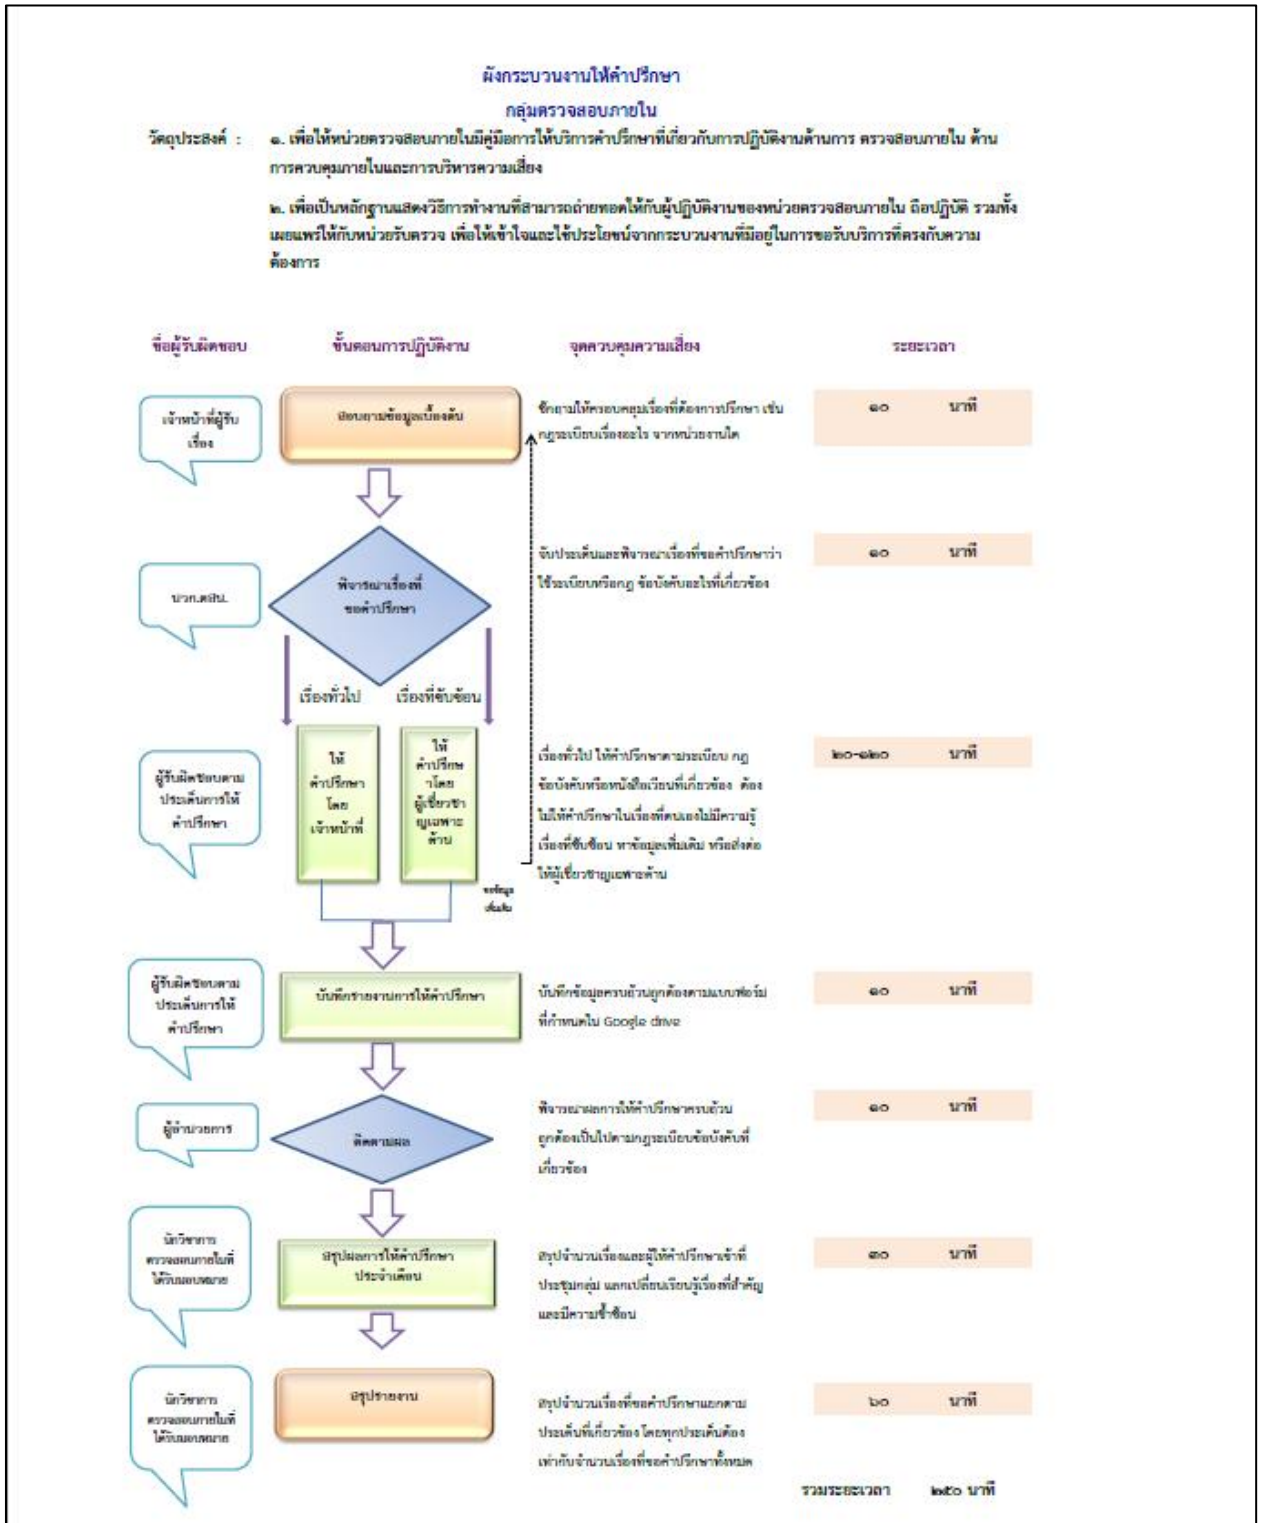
ผังกระบวนงานให้คำปรึกษา

กลุ่มตรวจสอบภายใน

วัตถุประสงค์ : ๑. เพื่อให้หน่วยตรวจสอบภายในมีคู่มือการให้บริการคำปรึกษาที่เกี่ยวกับการปฏิบัติงานด้านการ ตรวจสอบภายใน ด้านการควบคุมภายในและการบริหารความเสี่ยง

๒. เพื่อเป็นหลักฐานแสดงวิธีการทำงานที่สามารถถ่ายทอดให้กับผู้ปฏิบัติงานของหน่วยตรวจสอบภายใน ถือปฏิบัติ รวมทั้งเผยแพร่ให้กับหน่วยรับตรวจ เพื่อให้เข้าใจและใช้ประโยชน์จากกระบวนงานที่มีอยู่ในการขอรับบริการที่ตรงกับความต้องการ

| ชื่อผู้รับผิดชอบ | ขั้นตอนการปฏิบัติงาน | จุดควบคุมความเสี่ยง | ระยะเวลา |
|---|---|---|---|
| เจ้าหน้าที่ผู้รับเรื่อง | สอบถามข้อมูลเบื้องต้น | ซักถามให้ครอบคลุมเรื่องที่ต้องการปรึกษา เช่น กฎระเบียบเรื่องอะไร จากหน่วยงานใด | ๑๐ นาที |
| นวก.ตสน. | พิจารณาเรื่องที่ขอคำปรึกษา | จับประเด็นและพิจารณาเรื่องที่ขอคำปรึกษาว่าใช้ระเบียบหรือกฎ ข้อบังคับอะไรที่เกี่ยวข้อง | ๑๐ นาที |
| ผู้รับผิดชอบตามประเด็นการให้คำปรึกษา | เรื่องทั่วไป: ให้คำปรึกษาโดยเจ้าหน้าที่ / เรื่องที่ซับซ้อน: ให้คำปรึกษาโดยผู้เชี่ยวชาญเฉพาะด้าน / ขอข้อมูลเพิ่มเติม | เรื่องทั่วไป ให้คำปรึกษาตามระเบียบ กฎ ข้อบังคับหรือหนังสือเวียนที่เกี่ยวข้อง ต้องไม่ให้คำปรึกษาในเรื่องที่ตนเองไม่มีความรู้ เรื่องที่ซับซ้อน หาข้อมูลเพิ่มเติม หรือส่งต่อให้ผู้เชี่ยวชาญเฉพาะด้าน | ๒๐-๑๒๐ นาที |
| ผู้รับผิดชอบตามประเด็นการให้คำปรึกษา | บันทึกรายงานการให้คำปรึกษา | บันทึกข้อมูลครบถ้วนถูกต้องตามแบบฟอร์มที่กำหนดใน Google drive | ๑๐ นาที |
| ผู้อำนวยการ | ติดตามผล | พิจารณาผลการให้คำปรึกษาครบถ้วน ถูกต้องเป็นไปตามกฎระเบียบข้อบังคับที่เกี่ยวข้อง | ๑๐ นาที |
| นักวิชาการตรวจสอบภายในที่ได้รับมอบหมาย | สรุปผลการให้คำปรึกษาประจำเดือน | สรุปจำนวนเรื่องและผู้ให้คำปรึกษาเข้าที่ประชุมกลุ่ม แลกเปลี่ยนเรียนรู้เรื่องที่สำคัญและมีความซับซ้อน | ๓๐ นาที |
| นักวิชาการตรวจสอบภายในที่ได้รับมอบหมาย | สรุปรายงาน | สรุปจำนวนเรื่องที่ขอคำปรึกษาแยกตามประเด็นที่เกี่ยวข้อง โดยทุกประเด็นต้องเท่ากับจำนวนเรื่องที่ขอคำปรึกษาทั้งหมด | ๖๐ นาที |

รวมระยะเวลา ๒๕๐ นาที